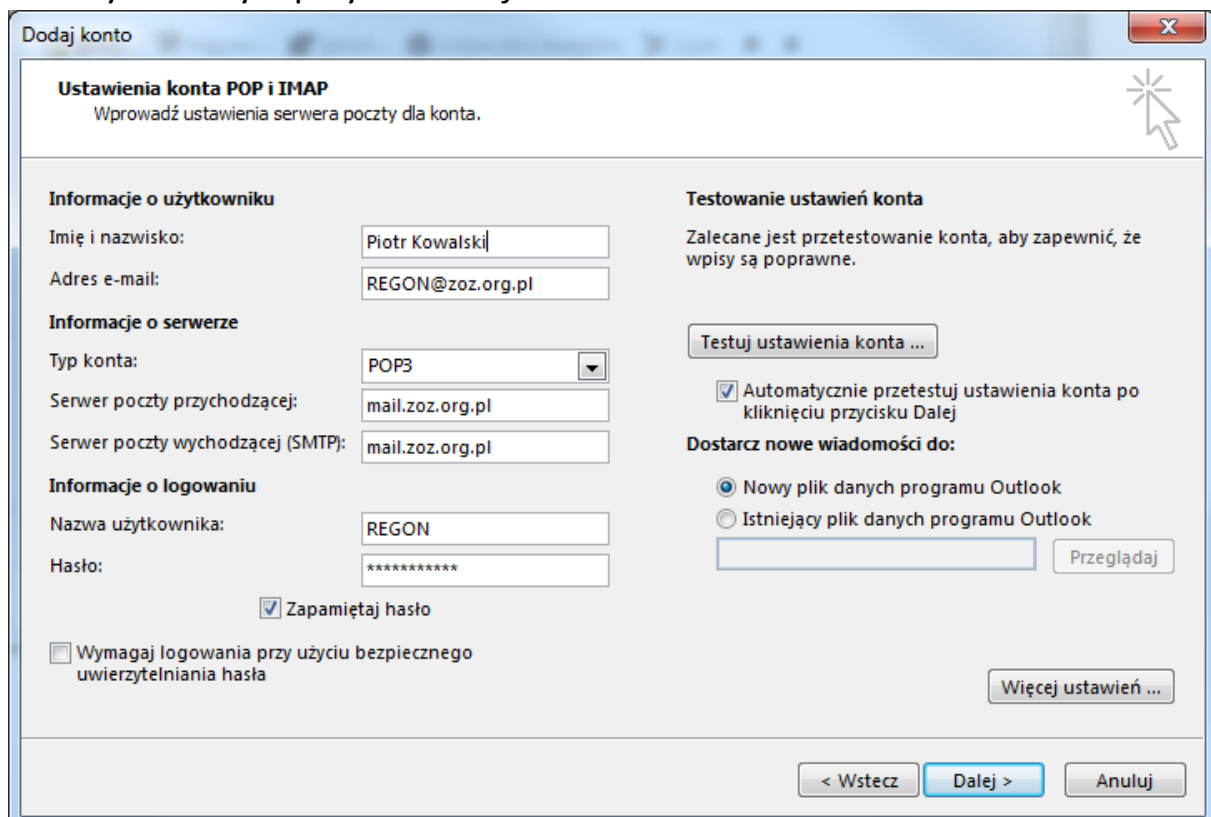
Dodaj konto

Ustawienia konta POP i IMAP
Wprowadź ustawienia serwera poczty dla konta.

Informacje o użytkowniku
Imię i nazwisko: Piotr Kowalski
Adres e-mail: REGON@zoz.org.pl
Informacje o serwerze
Typ konta: POP3
Serwer poczty przychodzącej: mail.zoz.org.pl
Serwer poczty wychodzącej (SMTP): mail.zoz.org.pl
Informacje o logowaniu
Nazwa użytkownika: REGON
Hasło: ***********
Zapamiętaj hasło
Wymagaj logowania przy użyciu bezpiecznego uwierzytelniania hasła

Testowanie ustawień konta
Zalecane jest przetestowanie konta, aby zapewnić, że wpisy są poprawne.
Testuj ustawienia konta ...
Automatycznie przetestuj ustawienia konta po kliknięciu przycisku Dalej
Dostarcz nowe wiadomości do:
Nowy plik danych programu Outlook
Istniejący plik danych programu Outlook
Przeglądaj
Więcej ustawień ...

< Wstecz
Dalej >
Anuluj